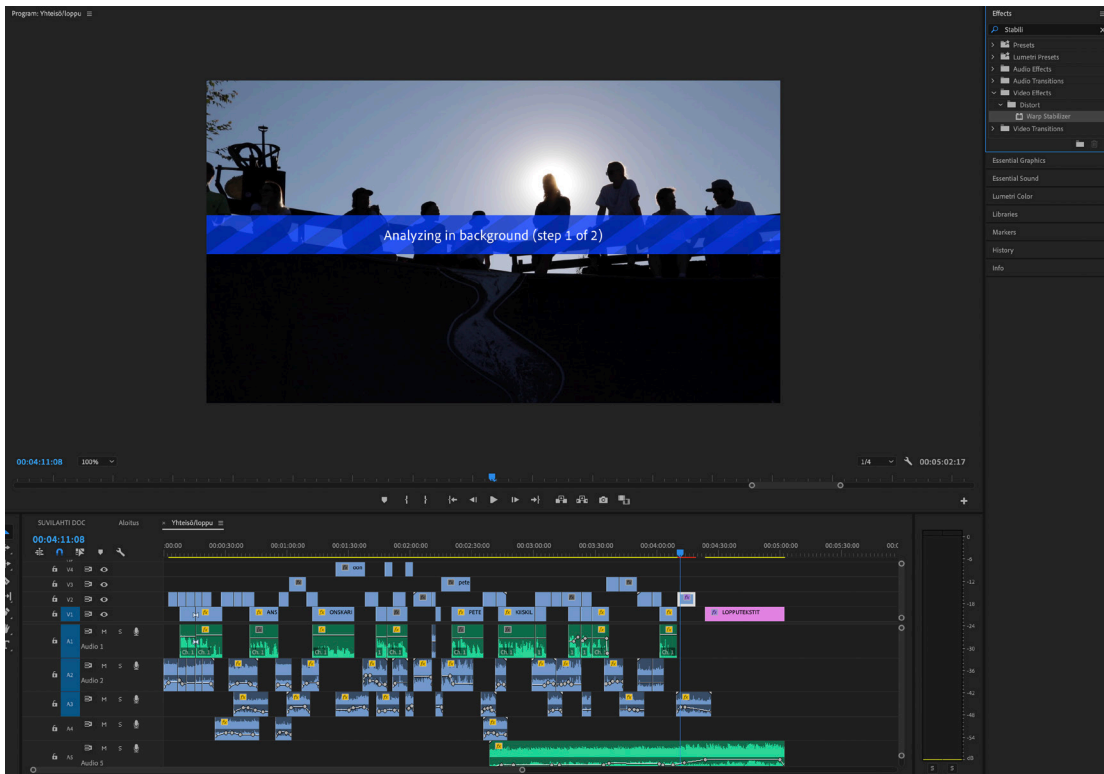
Program: Yhteisö/loppu ≡

Analyzing in background (step 1 of 2)

00:04:11:08
100%
1/4
00:05:02:17

Effects
Stabili
Presets
Lumetri Presets
Audio Effects
Audio Transitions
Video Effects
Distort
Warp Stabilizer
Video Transitions
Essential Graphics
Essential Sound
Lumetri Color
Libraries
Markers
History
Info

SUVILAHTI DOC
Aloitus
Yhteisö/loppu ≡
00:04:11:08

:00:00
00:00:30:00
00:01:00:00
00:01:30:00
00:02:00:00
00:02:30:00
00:03:00:00
00:03:30:00
00:04:00:00
00:04:30:00
00:05:00:00
00:05:30:00

V4
V3
V2
V1
A1
Audio 1
A2
Audio 2
A3
A4
A5
Audio 5

oun
pete
ANS
ONSKARI
PETE
KASKOL
LOPPUTEKSTIT

0
-6
-12
-18
-24
-30
-36
-42
-48
-54
dB
S S